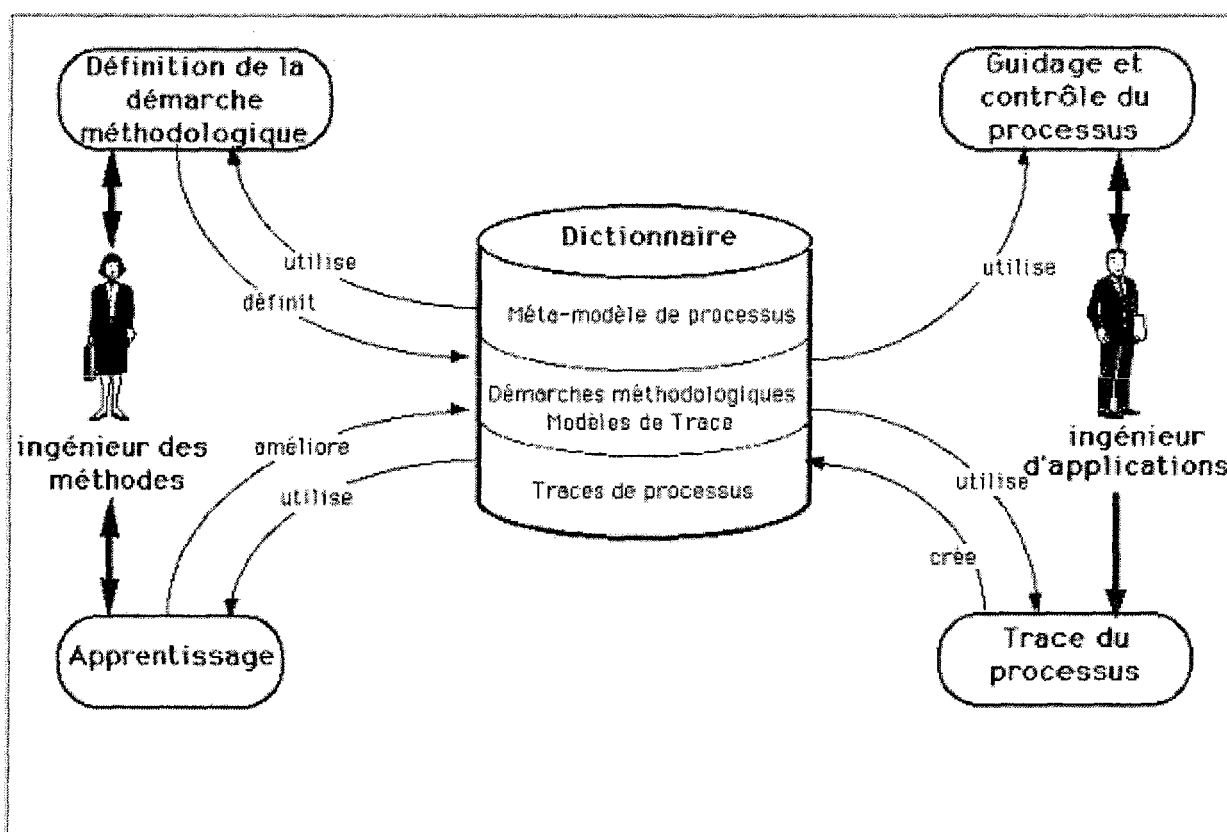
Définition de la démarche méthodologique

Guidage et contrôle du processus

Dictionnaire

utilise

définit

utilise

Méta-modèle de processus

Démarches méthodologiques
Modèles de Trace

Traces de processus

ingénieur des méthodes

améliore

utilise

ingénieur d'applications

utilise

crée

Apprentissage

Trace du processus